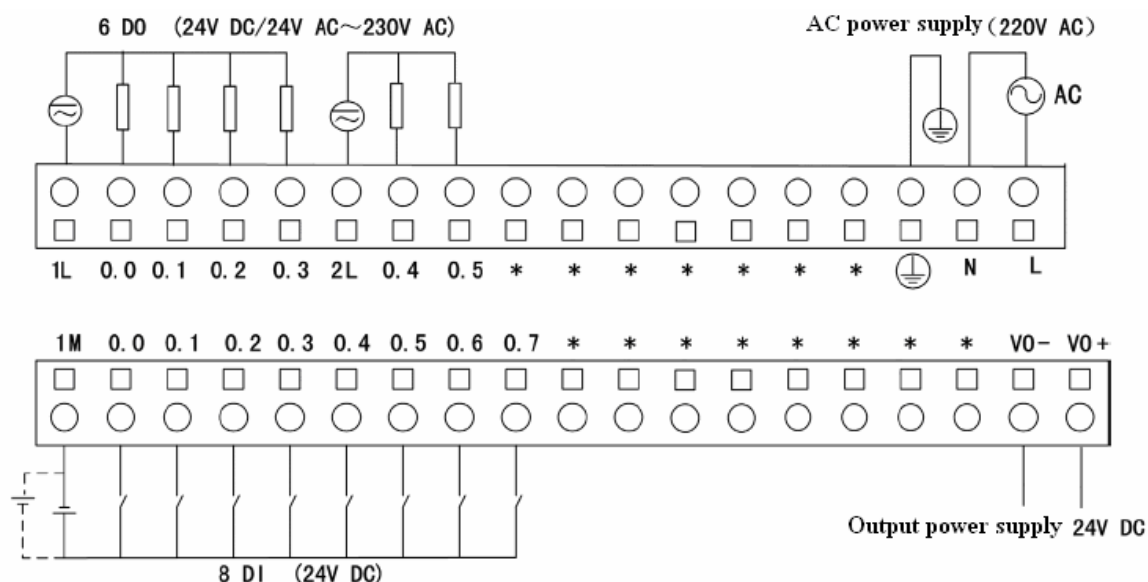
6 DO (24V DC/24V AC～230V AC)

AC power supply (220V AC)

AC

1L 0.0 0.1 0.2 0.3 2L 0.4 0.5 * * * * * * * N L

1M 0.0 0.1 0.2 0.3 0.4 0.5 0.6 0.7 * * * * * * * * VO- VO+

Output power supply 24V DC

8 DI (24V DC)